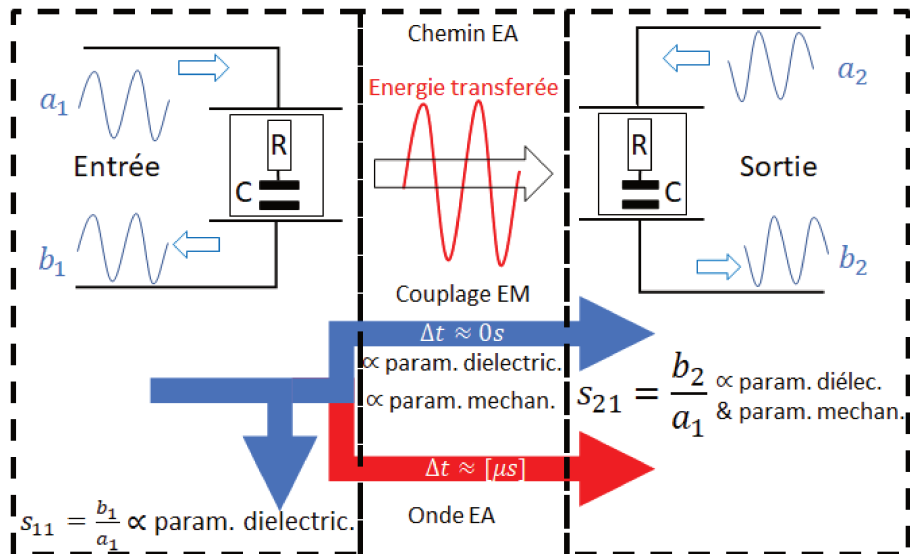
Chemin EA

Energie transferée

$a_1$

Entrée

R

C

$b_1$

$a_2$

Sortie

R

C

$b_2$

Couplage EM

$\Delta t \approx 0s$

$\propto$ param. dielectric.

$\propto$ param. mechan.

$s_{21} = \frac{b_2}{a_1}$ $\propto$ param. diélec. & param. mechan.

$\Delta t \approx [\mu s]$

$s_{11} = \frac{b_1}{a_1}$ $\propto$ param. dielectric.

Onde EA